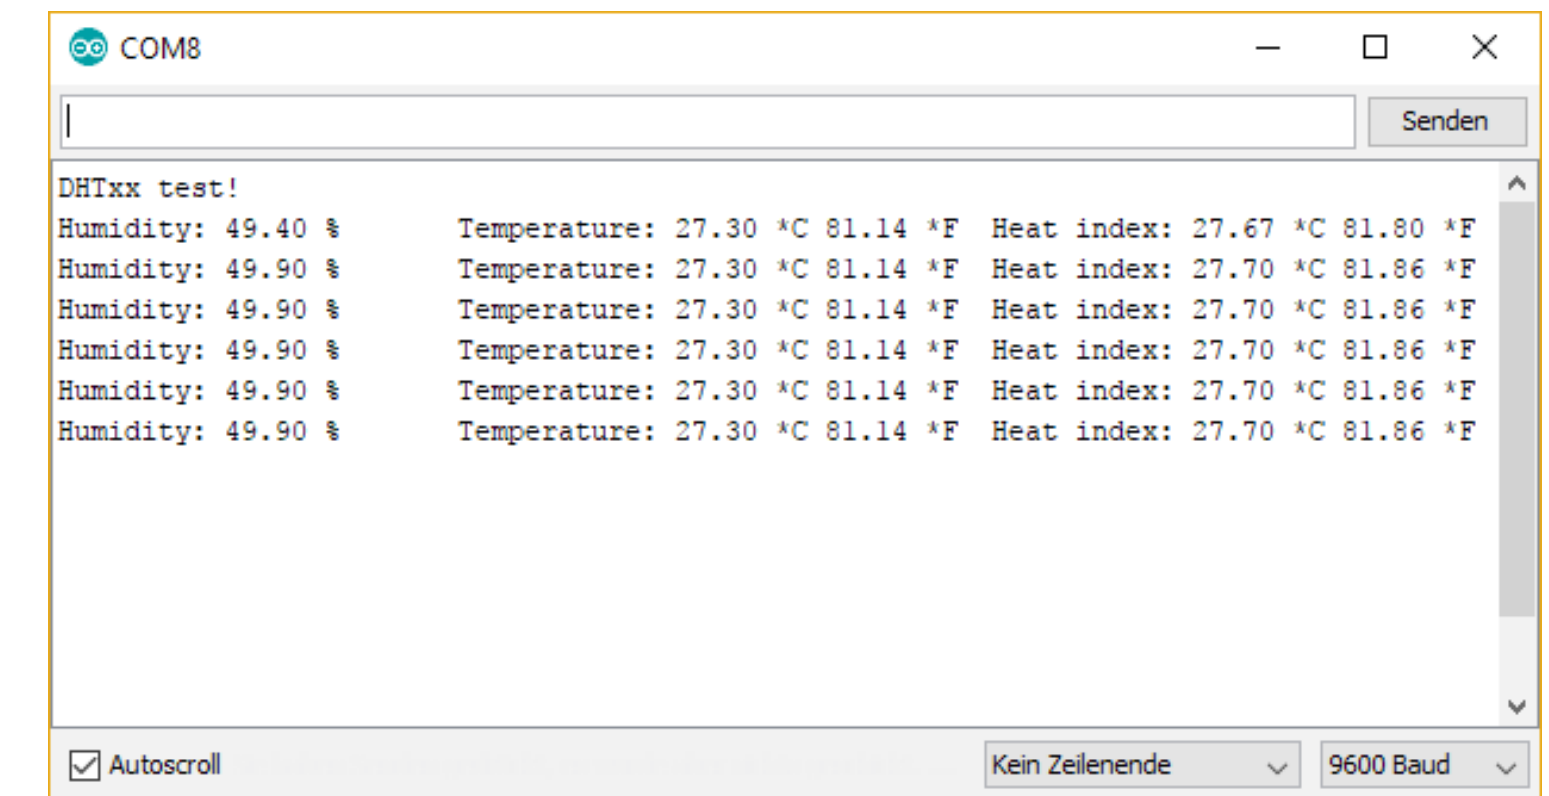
COM8

Senden

DHTxx test!
Humidity: 49.40 %	Temperature: 27.30 *C 81.14 *F	Heat index: 27.67 *C 81.80 *F
Humidity: 49.90 %	Temperature: 27.30 *C 81.14 *F	Heat index: 27.70 *C 81.86 *F
Humidity: 49.90 %	Temperature: 27.30 *C 81.14 *F	Heat index: 27.70 *C 81.86 *F
Humidity: 49.90 %	Temperature: 27.30 *C 81.14 *F	Heat index: 27.70 *C 81.86 *F
Humidity: 49.90 %	Temperature: 27.30 *C 81.14 *F	Heat index: 27.70 *C 81.86 *F
Humidity: 49.90 %	Temperature: 27.30 *C 81.14 *F	Heat index: 27.70 *C 81.86 *F

Autoscroll

Kein Zeilenende

9600 Baud